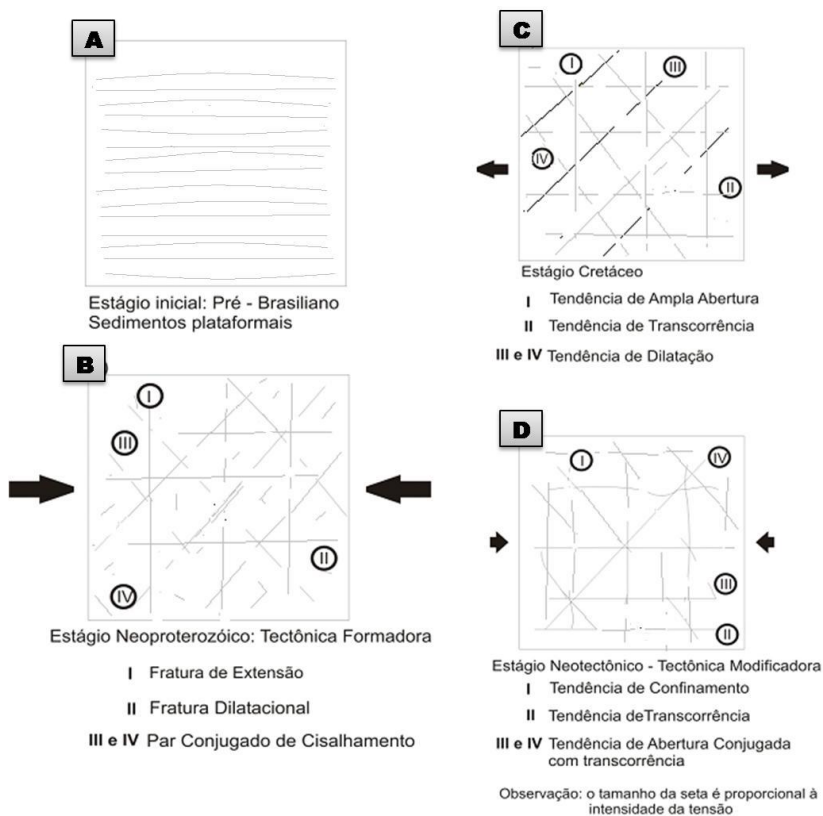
A

Estágio inicial: Pré - Brasiliano
Sedimentos plataformais

B

I
III
II
IV

Estágio Neoproterozóico: Tectônica Formadora

I Fratura de Extensão

II Fratura Dilatacional

III e IV Par Conjugado de Cisalhamento

C

I
III
IV
II

Estágio Cretáceo

I Tendência de Ampla Abertura

II Tendência de Transcorrência

III e IV Tendência de Dilatação

D

I
IV
III
II

Estágio Neotectônico - Tectônica Modificadora

I Tendência de Confinamento

II Tendência deTranscorrência

III e IV Tendência de Abertura Conjugada com transcorrência

Observação: o tamanho da seta é proporcional à intensidade da tensão